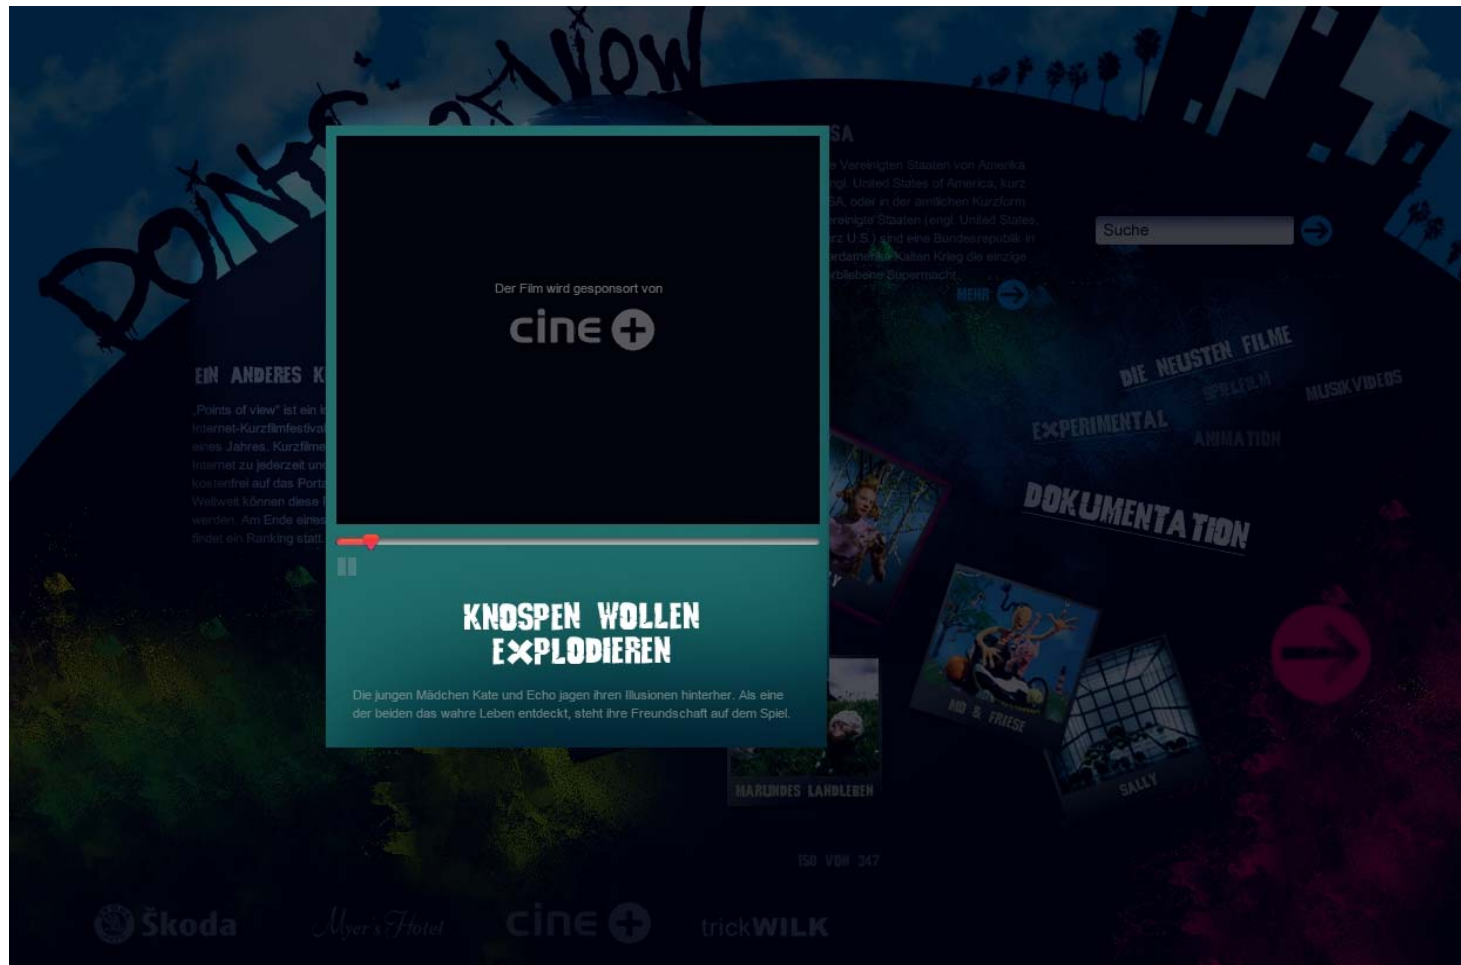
Points of View

SA

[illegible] Vereinigten Staaten von Amerika (engl. United States of America, kurz USA, oder in der amtlichen Kurzform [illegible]reinigte Staaten (engl. United States, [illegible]rz U.S.) sind eine Bundesrepublik in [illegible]rdamerika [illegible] Kalten Krieg die einzige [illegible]rbliebene Supermacht.

MEHR

Suche

EIN ANDERES K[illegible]

„Points of view" ist ein i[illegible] Internet-Kurzfilmfestival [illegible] eines Jahres. Kurzfilme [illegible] Internet zu jederzeit un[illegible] kostenfrei auf das Porta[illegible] Weltweit können diese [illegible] werden. Am Ende eines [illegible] findet ein Ranking statt.

Der Film wird gesponsort von

cine +

KNOSPEN WOLLEN EXPLODIEREN

Die jungen Mädchen Kate und Echo jagen ihren Illusionen hinterher. Als eine der beiden das wahre Leben entdeckt, steht ihre Freundschaft auf dem Spiel.

DIE NEUSTEN FILME

SPIELFILM

MUSIKVIDEOS

EXPERIMENTAL

ANIMATION

DOKUMENTATION

MO & FRIESE

SALLY

MARLINDES LANDLEBEN

150 VON 347

Škoda

Myer's Hotel

cine +

trickWILK